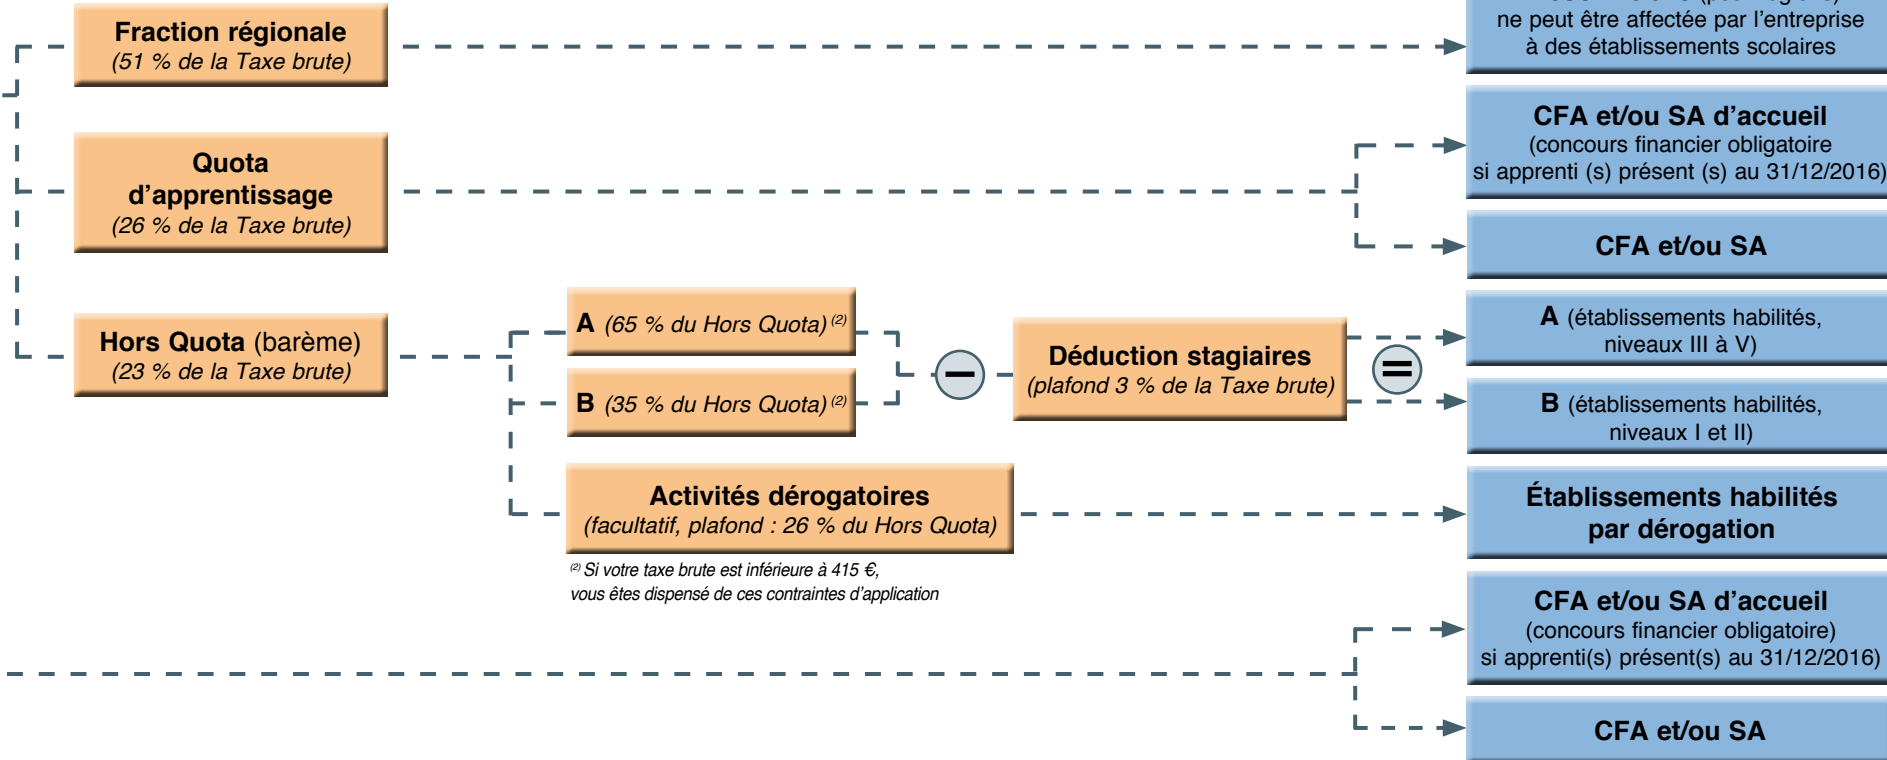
Fraction régionale
(51 % de la Taxe brute)

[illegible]
ne peut être affectée par l'entreprise à des établissements scolaires

Quota d'apprentissage
(26 % de la Taxe brute)

CFA et/ou SA d'accueil
(concours financier obligatoire si apprenti (s) présent (s) au 31/12/2016)

CFA et/ou SA

Hors Quota (barème)
(23 % de la Taxe brute)

A (65 % du Hors Quota) $^{(2)}$

B (35 % du Hors Quota) $^{(2)}$

Déduction stagiaires
(plafond 3 % de la Taxe brute)

A (établissements habilités, niveaux III à V)

B (établissements habilités, niveaux I et II)

Activités dérogatoires
(facultatif, plafond : 26 % du Hors Quota)

Établissements habilités par dérogation

$^{(2)}$ Si votre taxe brute est inférieure à 415 €, vous êtes dispensé de ces contraintes d'application

CFA et/ou SA d'accueil
(concours financier obligatoire) si apprenti(s) présent(s) au 31/12/2016)

CFA et/ou SA